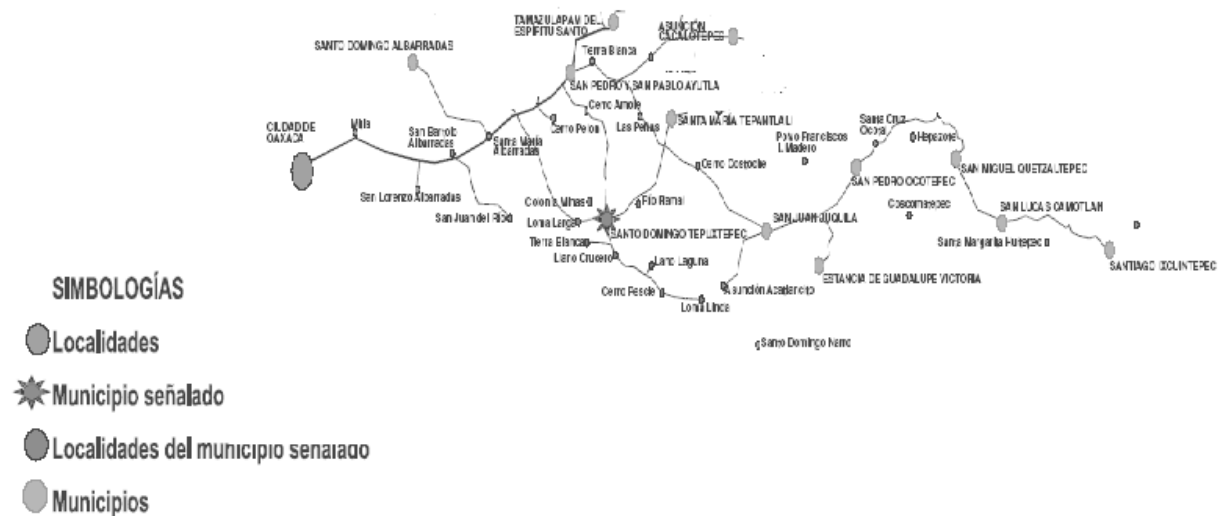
TAMAZULAPAM DEL ESPIRITU SANTO
ASUNCIÓN CACALOTEPEC
SANTO DOMINGO ALBARRADAS
Tierra Blanca
SAN PEDRO Y SAN PABLO AYUTLA
Cerro Amole
SANTA MARÍA TEPANTLALI
CIUDAD DE OAXACA
Mitla
San Bartolo Albarradas
Santa María Albarradas
Cerro Pelón
Las Peñas
Santa Cruz Ocotal
Hepazote
Pozo Francisco I. Madero
Cerro Ocerocle
SAN MIGUEL QUETZALTEPEC
SAN PEDRO OCOTEPEC
San Lorenzo Albarradas
San Juan del Río
Colonia Mixes
Río Ramal
Loma Larga
SANTO DOMINGO TEPUXTEPEC
SAN JUAN JUQUILA
Coscomatepec
SAN LUCAS CAMOTLAN
Tierra Blanca
Llano Crucero
Llano Laguna
Santa Margarita Huitepec
SANTIAGO IXCUINTEPEC
ESTANCIA DE GUADALUPE VICTORIA
Cerro Pescle
Asunción Acatlancito
Loma Linda
Santo Domingo Narro

SIMBOLOGÍAS
Localidades
Municipio señalado
Localidades del municipio señalado
Municipios